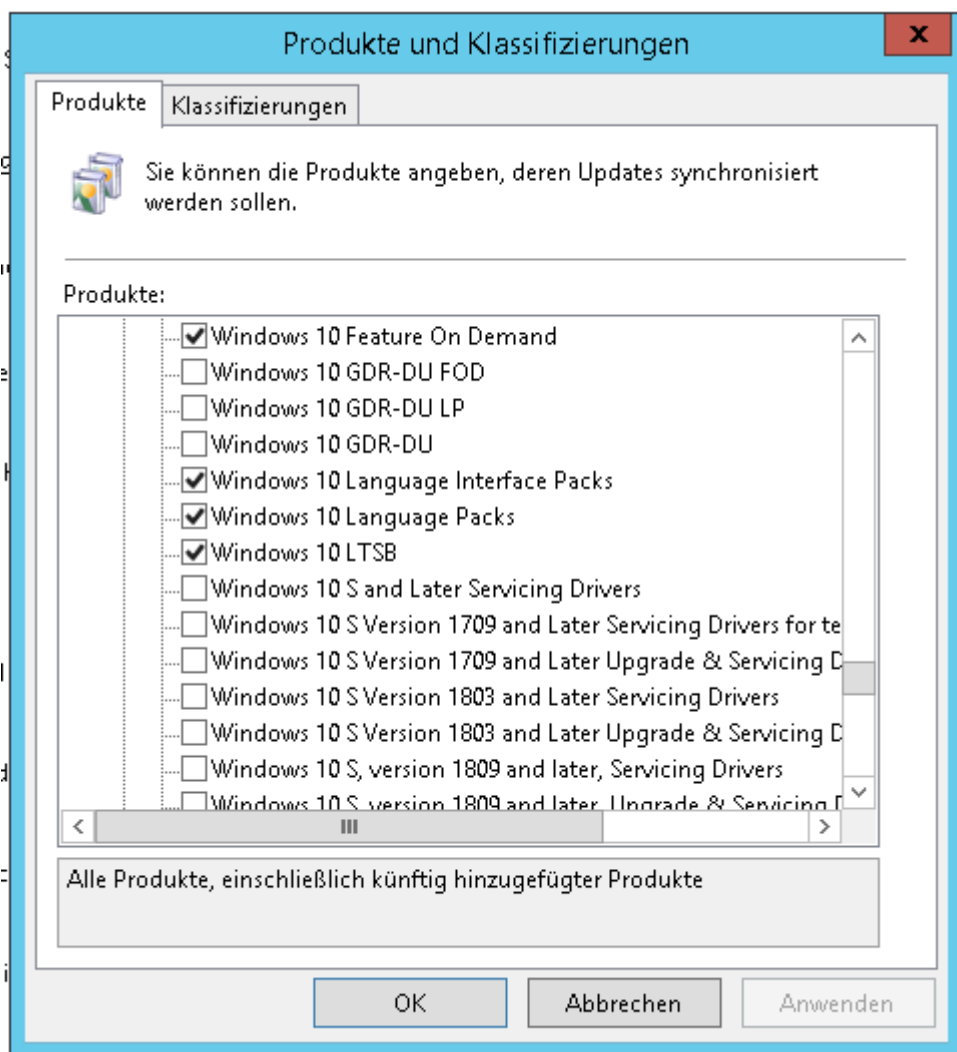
Produkte und Klassifizierungen

x

Produkte | Klassifizierungen

Sie können die Produkte angeben, deren Updates synchronisiert werden sollen.

Produkte:

Windows 10 Feature On Demand
Windows 10 GDR-DU FOD
Windows 10 GDR-DU LP
Windows 10 GDR-DU
Windows 10 Language Interface Packs
Windows 10 Language Packs
Windows 10 LTSB
Windows 10 S and Later Servicing Drivers
Windows 10 S Version 1709 and Later Servicing Drivers for te
Windows 10 S Version 1709 and Later Upgrade & Servicing D
Windows 10 S Version 1803 and Later Servicing Drivers
Windows 10 S Version 1803 and Later Upgrade & Servicing D
Windows 10 S, version 1809 and later, Servicing Drivers
Windows 10 S, version 1809 and later, Upgrade & Servicing D

III

Alle Produkte, einschließlich künftig hinzugefügter Produkte

OK | Abbrechen | Anwenden